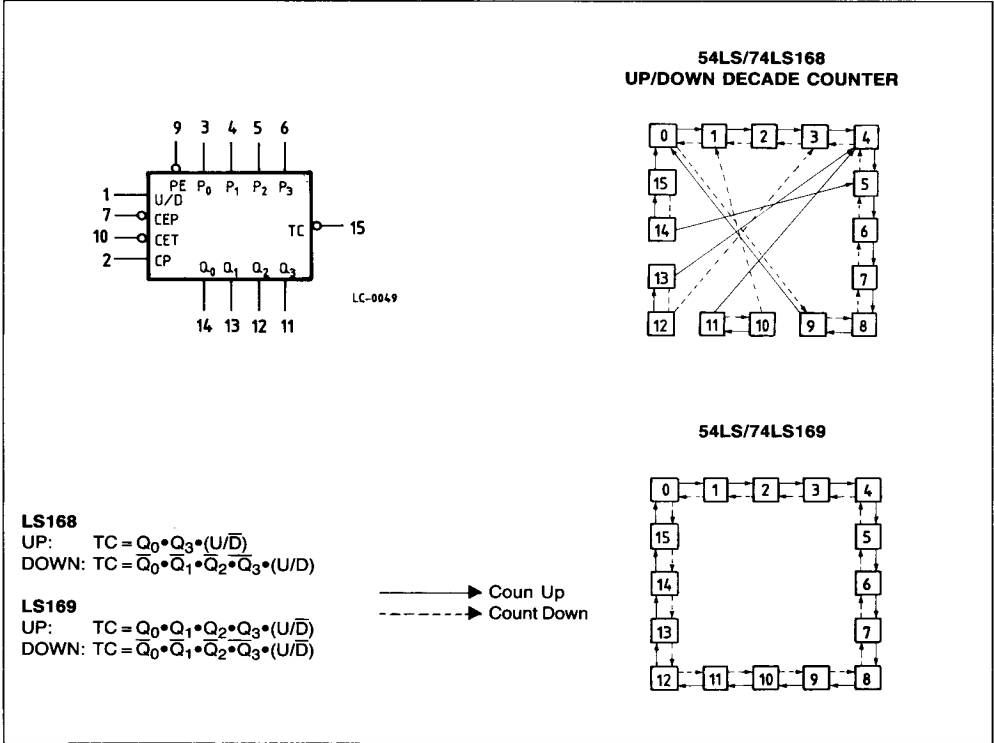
54LS/74LS168
UP/DOWN DECADE COUNTER

9 3 4 5 6

PE $P_0$ $P_1$ $P_2$ $P_3$

1 U/D
7 CEP
10 CET
2 CP

TC 15

$Q_0$ $Q_1$ $Q_2$ $Q_3$

14 13 12 11

LC-0049

0 1 2 3 4 5 6 7 8 9 10 11 12 13 14 15

54LS/74LS169

0 1 2 3 4 5 6 7 8 9 10 11 12 13 14 15

LS168
UP: TC = $Q_0 \bullet Q_3 \bullet (U/\overline{D})$
DOWN: TC = $\overline{Q_0} \bullet \overline{Q_1} \bullet \overline{Q_2} \bullet \overline{Q_3} \bullet (U/D)$

LS169
UP: TC = $Q_0 \bullet Q_1 \bullet Q_2 \bullet Q_3 \bullet (U/\overline{D})$
DOWN: TC = $\overline{Q_0} \bullet \overline{Q_1} \bullet \overline{Q_2} \bullet \overline{Q_3} \bullet (U/\overline{D})$

Coun Up
Count Down